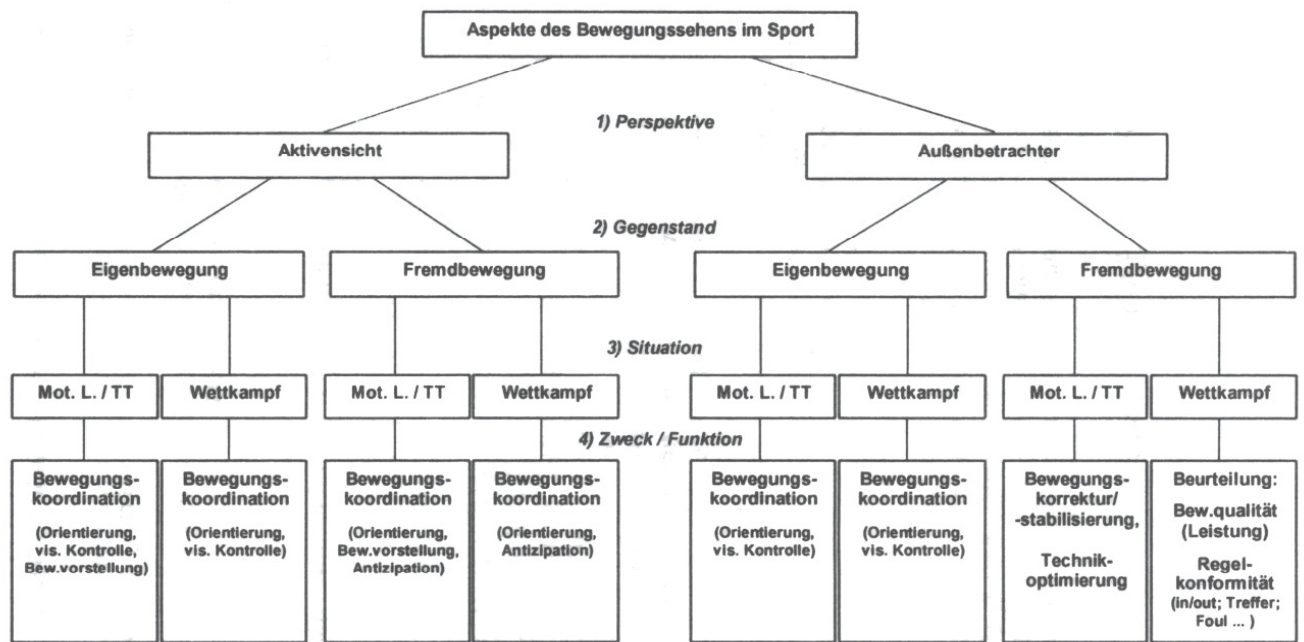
Aspekte des Bewegungssehens im Sport

1) Perspektive

Aktivensicht

Außenbetrachter

2) Gegenstand

Eigenbewegung

Fremdbewegung

Eigenbewegung

Fremdbewegung

3) Situation

Mot. L. / TT

Wettkampf

Mot. L. / TT

Wettkampf

Mot. L. / TT

Wettkampf

Mot. L. / TT

Wettkampf

4) Zweck / Funktion

Bewegungskoordination (Orientierung, vis. Kontrolle, Bew.vorstellung)

Bewegungskoordination (Orientierung, vis. Kontrolle)

Bewegungskoordination (Orientierung, Bew.vorstellung, Antizipation)

Bewegungskoordination (Orientierung, Antizipation)

Bewegungskoordination (Orientierung, vis. Kontrolle)

Bewegungskoordination (Orientierung, vis. Kontrolle)

Bewegungskorrektur/ -stabilisierung, Technikoptimierung

Beurteilung: Bew.qualität (Leistung) Regelkonformität (in/out; Treffer; Foul ... )